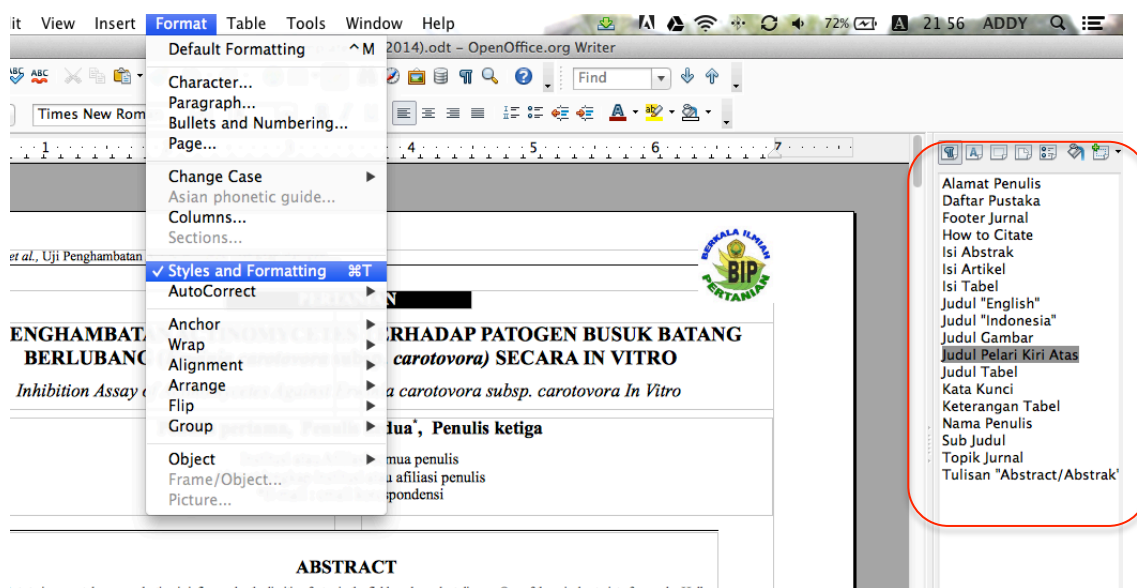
it View Insert Format Table Tools Window Help

72% 21 56 ADDY

2014).odt – OpenOffice.org Writer

Find

Times New Rom

Default Formatting ^M
Character...
Paragraph...
Bullets and Numbering...
Page...
Change Case
Asian phonetic guide...
Columns...
Sections...
✓ Styles and Formatting ⌘T
AutoCorrect
Anchor
Wrap
Alignment
Arrange
Flip
Group
Object
Frame/Object...
Picture...

et al., Uji Penghambatan

BERKALA ILMIAH BIP PERTANIAN

ENGHAMBATAN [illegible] ERHADAP PATOGEN BUSUK BATANG
BERLUBANG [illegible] carotovora) SECARA IN VITRO

Inhibition Assay of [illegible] a carotovora subsp. carotovora In Vitro

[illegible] dua*, Penulis ketiga

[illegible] mua penulis
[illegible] u afiliasi penulis
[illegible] pondensi

ABSTRACT

Alamat Penulis
Daftar Pustaka
Footer Jurnal
How to Citate
Isi Abstrak
Isi Artikel
Isi Tabel
Judul "English"
Judul "Indonesia"
Judul Gambar
Judul Pelari Kiri Atas
Judul Tabel
Kata Kunci
Keterangan Tabel
Nama Penulis
Sub Judul
Topik Jurnal
Tulisan "Abstract/Abstrak"